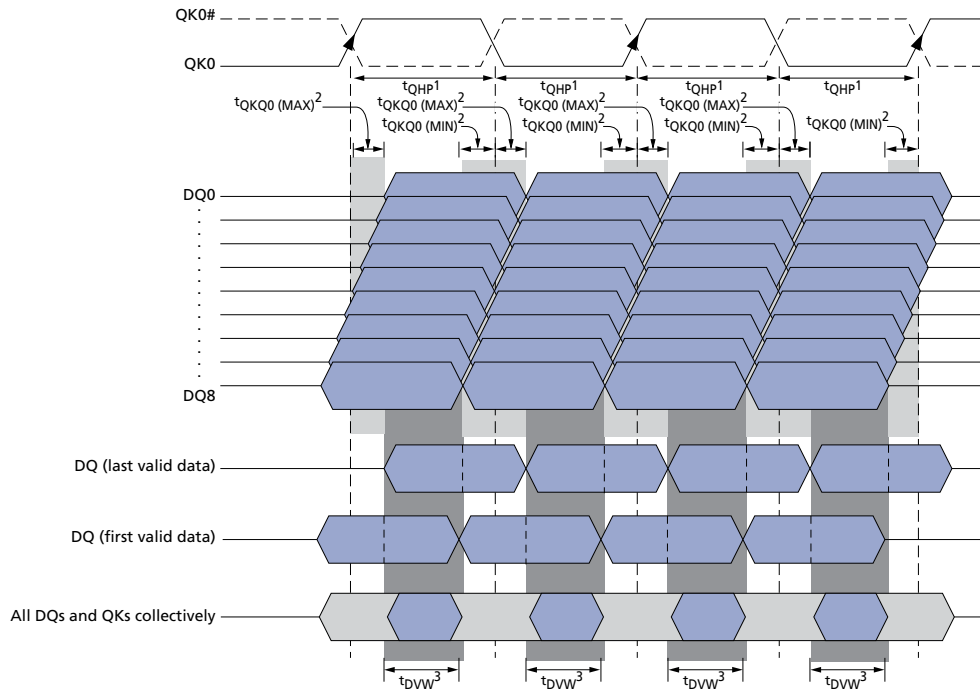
QK0#

QK0

$t_{QHP}^1$ $t_{QHP}^1$ $t_{QHP}^1$ $t_{QHP}^1$

$t_{QKQ0\ (MAX)}^2$ $t_{QKQ0\ (MAX)}^2$ $t_{QKQ0\ (MAX)}^2$ $t_{QKQ0\ (MAX)}^2$

$t_{QKQ0\ (MIN)}^2$ $t_{QKQ0\ (MIN)}^2$ $t_{QKQ0\ (MIN)}^2$ $t_{QKQ0\ (MIN)}^2$

DQ0

DQ8

DQ (last valid data)

DQ (first valid data)

All DQs and QKs collectively

$t_{DVW}^3$ $t_{DVW}^3$ $t_{DVW}^3$ $t_{DVW}^3$